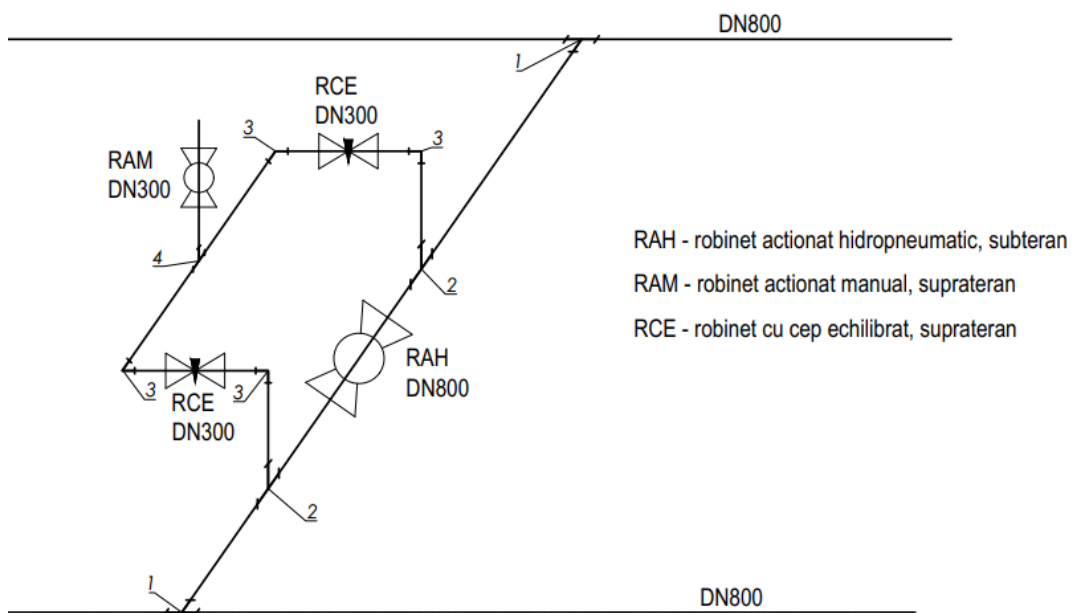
DN800

1

RCE
DN300

3

3

RAM
DN300

4

2

RAH - robinet actionat hidropneumatic, subteran

RAM - robinet actionat manual, suprateran

RCE - robinet cu cep echilibrat, suprateran

RAH
DN800

3

RCE
DN300

3

2

1

DN800